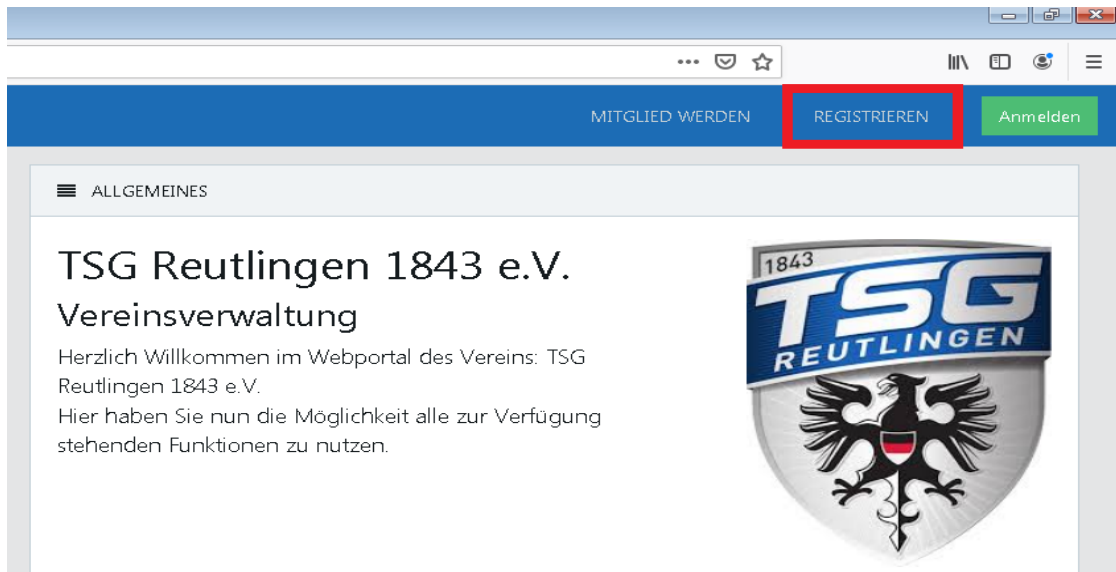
MITGLIED WERDEN REGISTRIEREN Anmelden

ALLGEMEINES

TSG Reutlingen 1843 e.V.

Vereinsverwaltung

Herzlich Willkommen im Webportal des Vereins: TSG Reutlingen 1843 e.V.
Hier haben Sie nun die Möglichkeit alle zur Verfügung stehenden Funktionen zu nutzen.

1843
TSG
REUTLINGEN